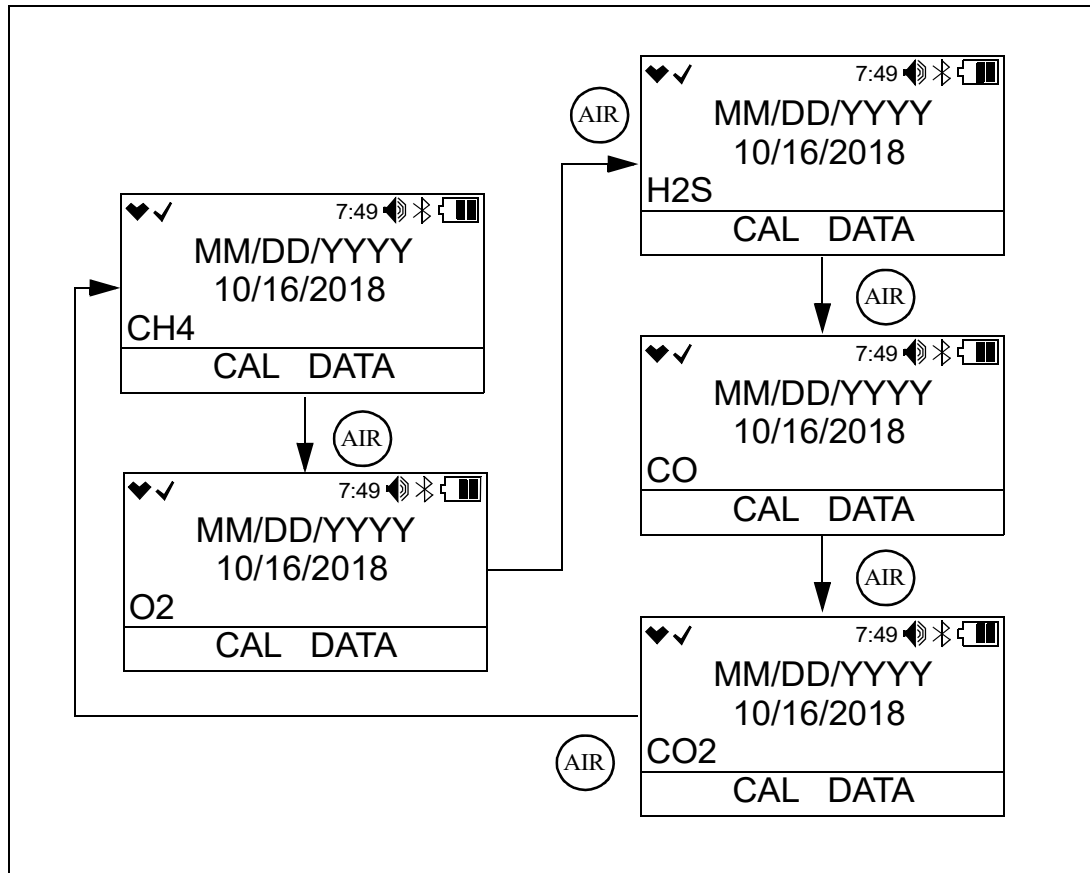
7:49
MM/DD/YYYY
10/16/2018
CH4
CAL DATA

AIR

7:49
MM/DD/YYYY
10/16/2018
O2
CAL DATA

AIR

7:49
MM/DD/YYYY
10/16/2018
H2S
CAL DATA

AIR

7:49
MM/DD/YYYY
10/16/2018
CO
CAL DATA

AIR

7:49
MM/DD/YYYY
10/16/2018
CO2
CAL DATA

AIR